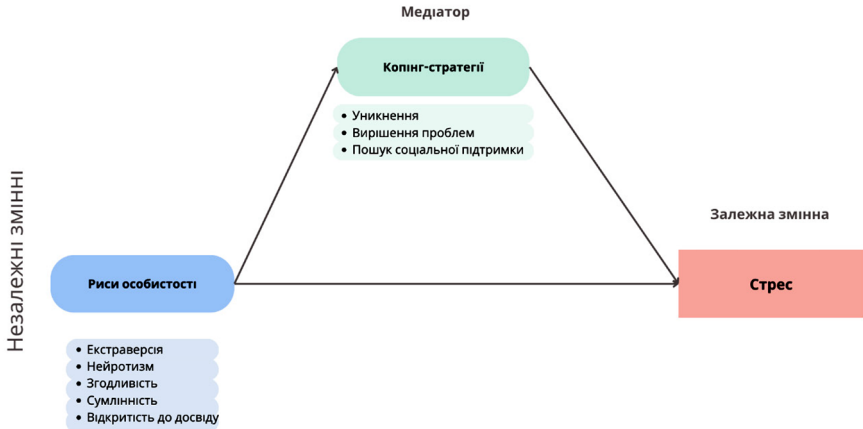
Медіатор

Копінг-стратегії

• Уникнення
• Вирішення проблем
• Пошук соціальної підтримки

Незалежні змінні

Залежна змінна

Риси особистості

Стрес

• Екстраверсія
• Нейротизм
• Згодливість
• Сумлінність
• Відкритість до досвіду